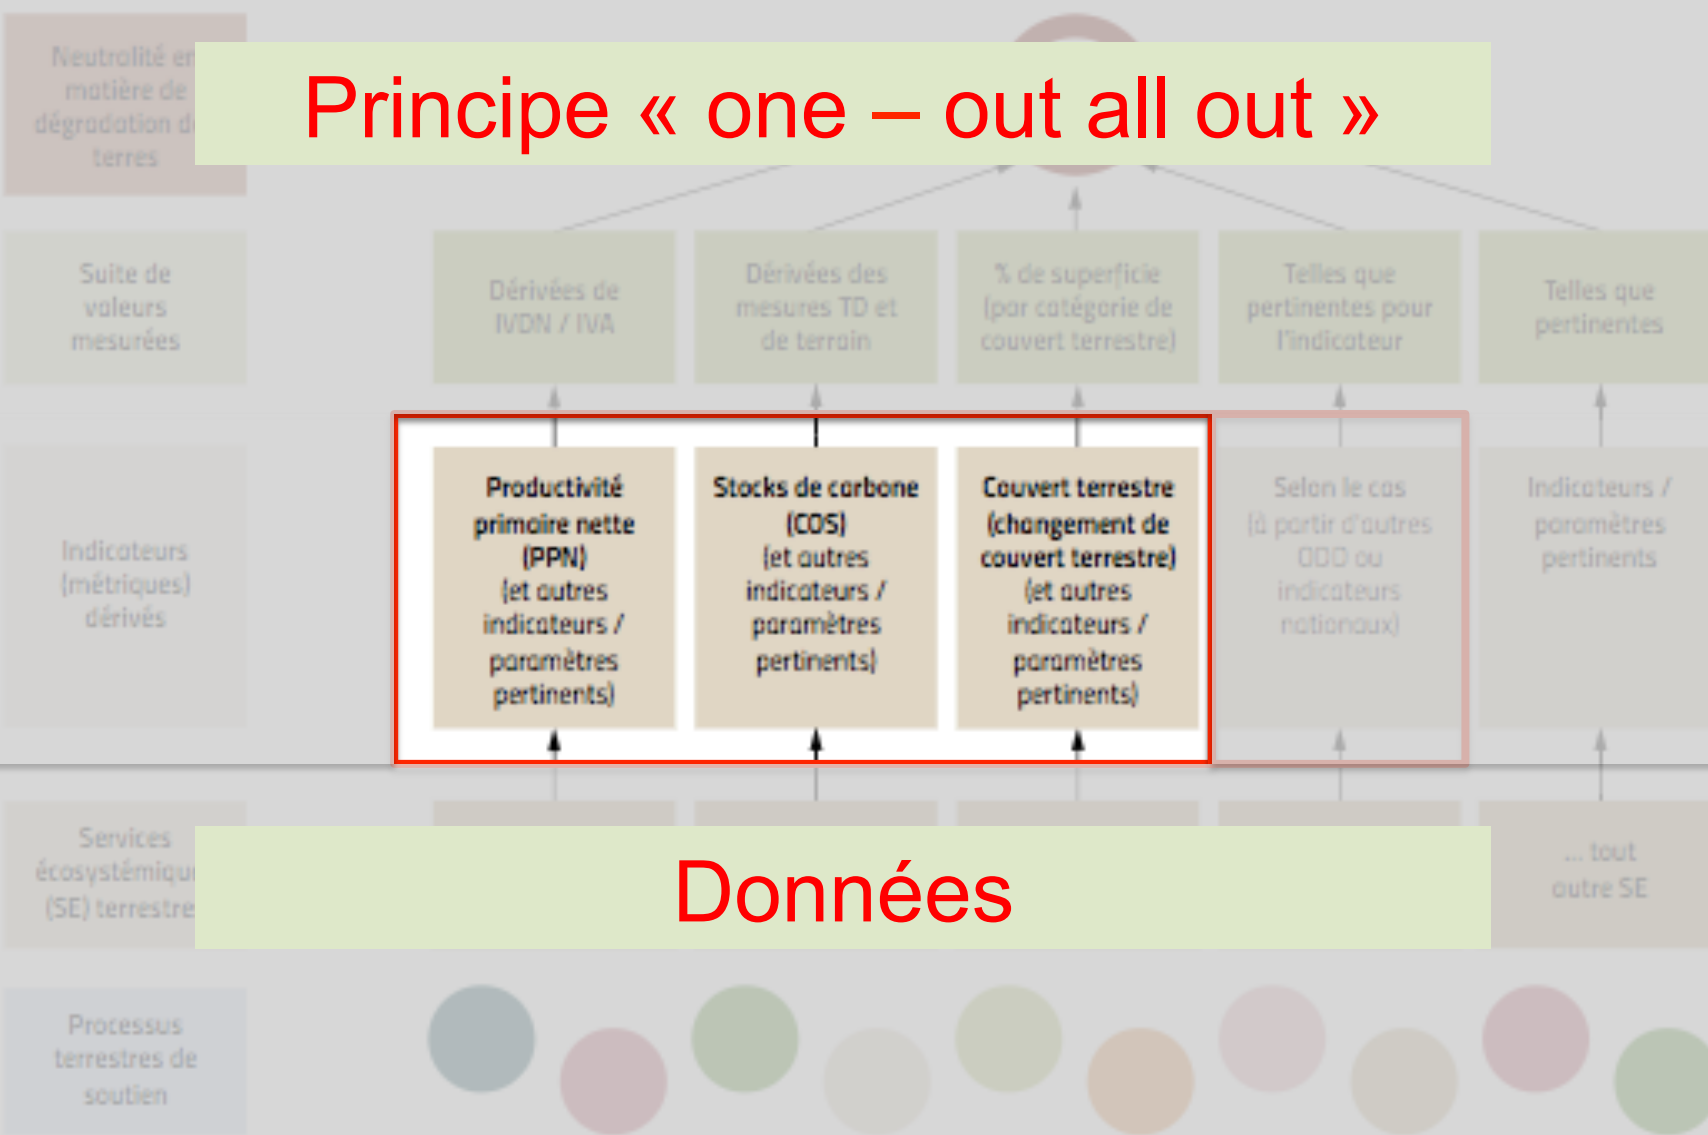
Neutralité en matière de dégradation des terres

Principe « one – out all out »

Suite de valeurs mesurées

Dérivées de IVDN / IVA

Dérivées des mesures TD et de terrain

% de superficie (par catégorie de couvert terrestre)

Telles que pertinentes pour l'indicateur

Telles que pertinentes

Indicateurs (métriques) dérivés

Productivité primaire nette (PPN) (et autres indicateurs / paramètres pertinents)

Stocks de carbone (COS) (et autres indicateurs / paramètres pertinents)

Couvert terrestre (changement de couvert terrestre) (et autres indicateurs / paramètres pertinents)

Selon le cas (à partir d'autres ODD ou indicateurs nationaux)

Indicateurs / paramètres pertinents

Services écosystémiques (SE) terrestres

Données

... tout autre SE

Processus terrestres de soutien